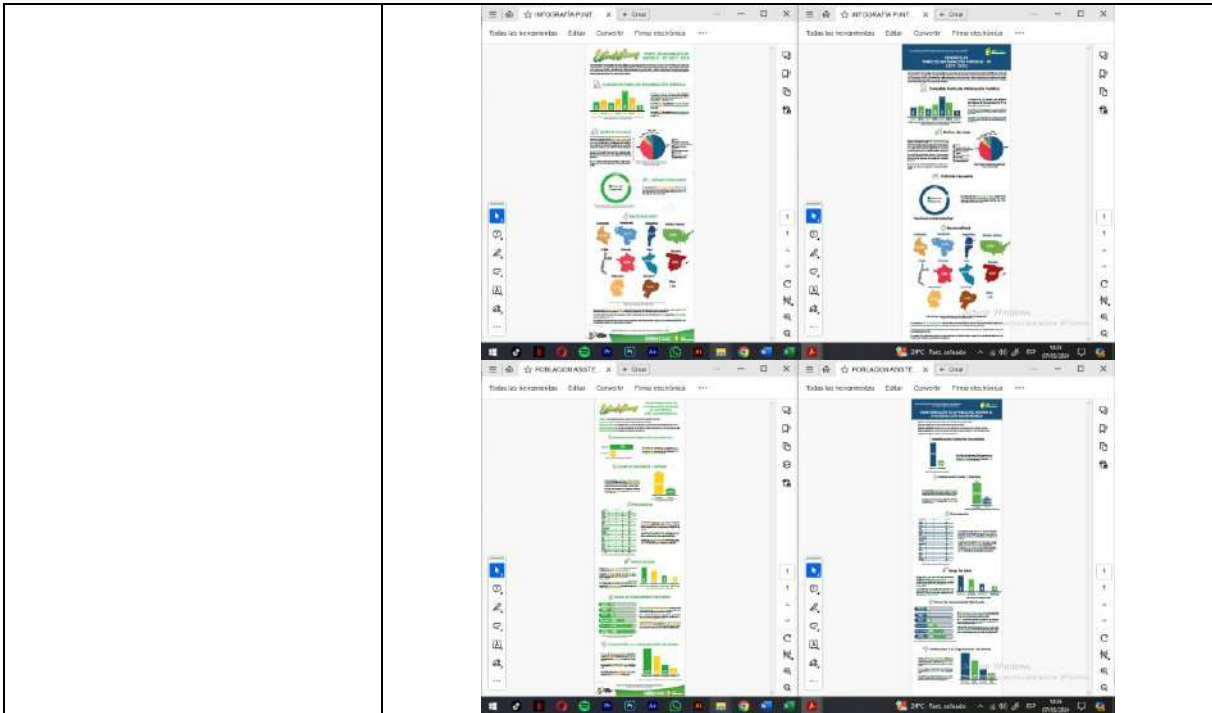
INFOGRAFÍA PUNT... × + Crear

Todas las herramientas Editar Convertir Firma electrónica ···

INFOGRAFÍA PUNT... × + Crear

Todas las herramientas Editar Convertir Firma electrónica ···

Activar Windows

24°C Parc. soleado

POBLACION ASISTE... × + Crear

Todas las herramientas Editar Convertir Firma electrónica ···

POBLACION ASISTE... × + Crear

Todas las herramientas Editar Convertir Firma electrónica ···

Activar Windows

24°C Parc. soleado